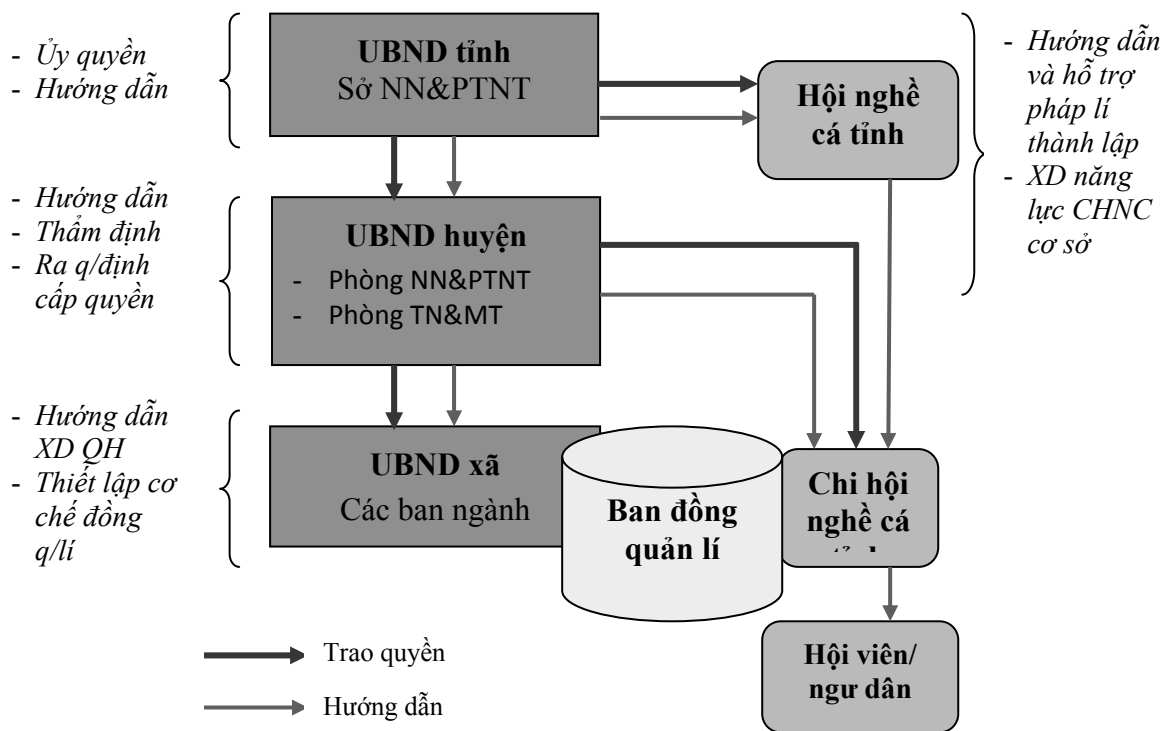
- Ủy quyền
- Hướng dẫn

UBND tỉnh
Sở NN&PTNT

Hội nghề cá tỉnh

- Hướng dẫn và hỗ trợ pháp lí thành lập
- XD năng lực CHNC cơ sở

- Hướng dẫn
- Thẩm định
- Ra q/định cấp quyền

UBND huyện
- Phòng NN&PTNT
- Phòng TN&MT

- Hướng dẫn XD QH
- Thiết lập cơ chế đồng q/lí

UBND xã
Các ban ngành

Ban đồng quản lí

Chi hội nghề cá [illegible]

Hội viên/ ngư dân

Trao quyền

Hướng dẫn